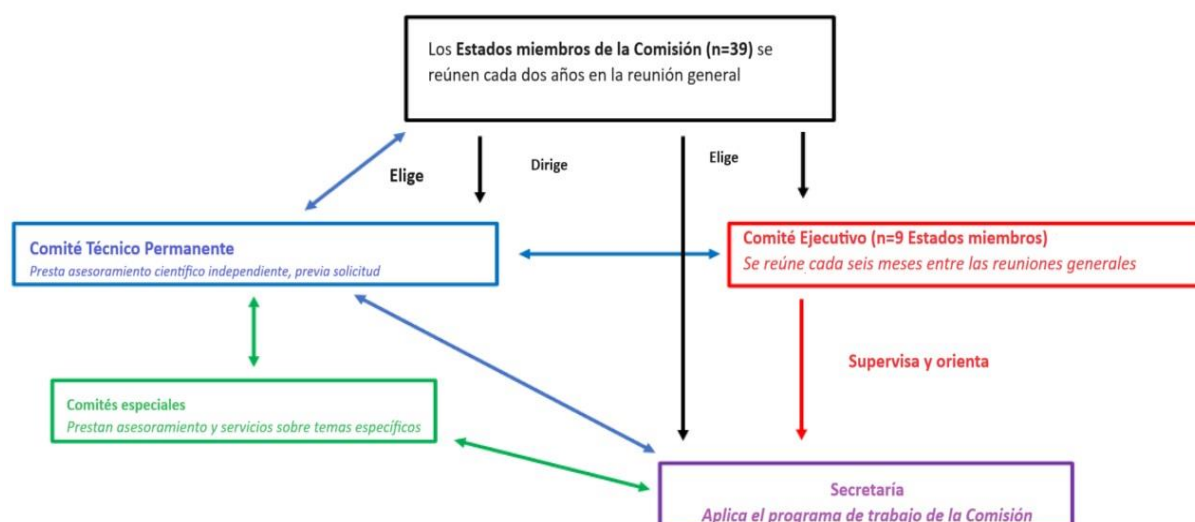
Los **Estados miembros de la Comisión (n=39)** se reúnen cada dos años en la reunión general

Elige

Dirige

Elige

Comité Técnico Permanente
Presta asesoramiento científico independiente, previa solicitud

Comité Ejecutivo (n=9 Estados miembros)
Se reúne cada seis meses entre las reuniones generales

Supervisa y orienta

Comités especiales
Prestan asesoramiento y servicios sobre temas específicos

Secretaría
Aplica el programa de trabajo de la Comisión